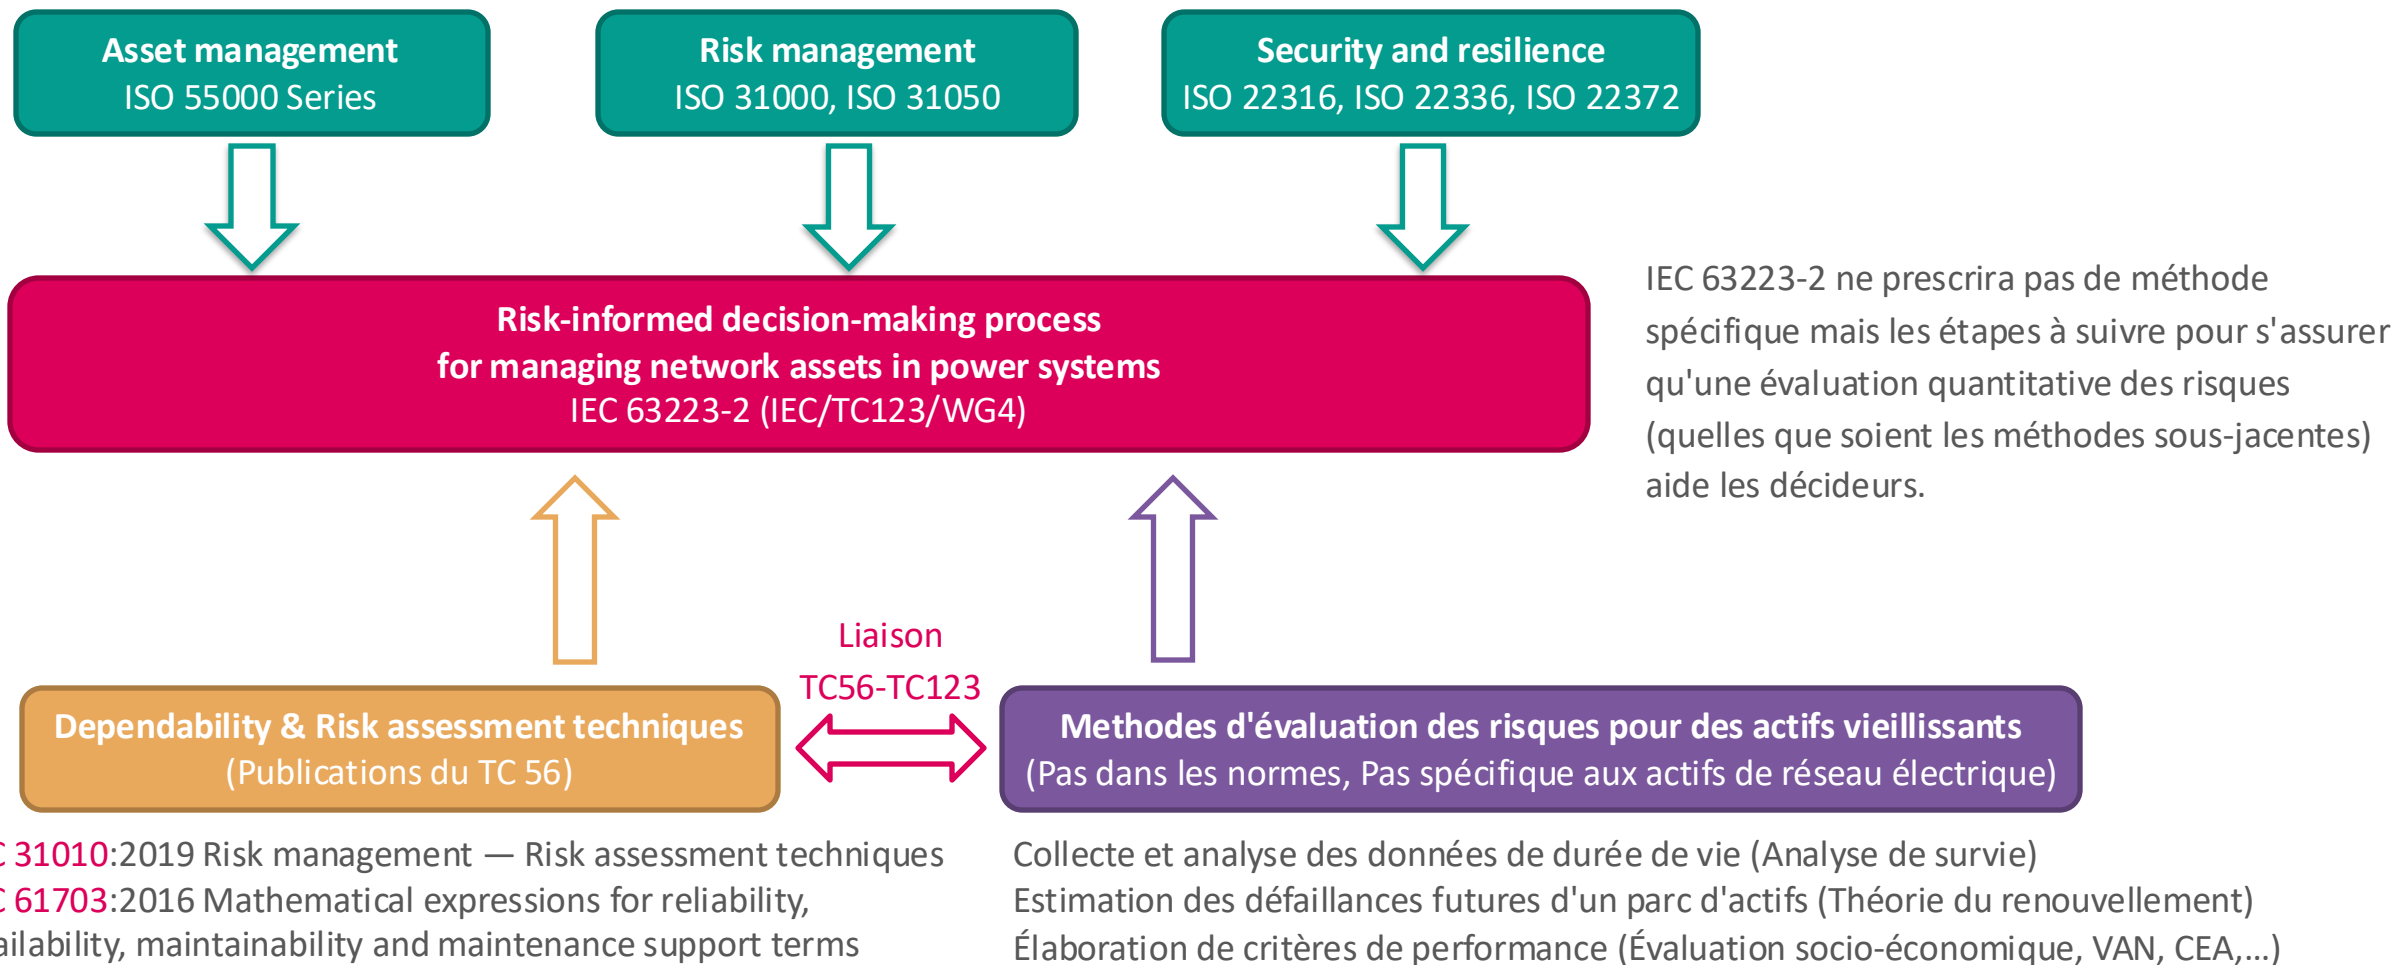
Asset management
ISO 55000 Series

Risk management
ISO 31000, ISO 31050

Security and resilience
ISO 22316, ISO 22336, ISO 22372

Risk-informed decision-making process
for managing network assets in power systems
IEC 63223-2 (IEC/TC123/WG4)

IEC 63223-2 ne prescrira pas de méthode spécifique mais les étapes à suivre pour s'assurer qu'une évaluation quantitative des risques (quelles que soient les méthodes sous-jacentes) aide les décideurs.

Liaison
TC56-TC123

Dependability & Risk assessment techniques
(Publications du TC 56)

Methodes d'évaluation des risques pour des actifs vieillissants
(Pas dans les normes, Pas spécifique aux actifs de réseau électrique)

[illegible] 31010:2019 Risk management — Risk assessment techniques
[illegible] 61703:2016 Mathematical expressions for reliability, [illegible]ailability, maintainability and maintenance support terms

Collecte et analyse des données de durée de vie (Analyse de survie)
Estimation des défaillances futures d'un parc d'actifs (Théorie du renouvellement)
Élaboration de critères de performance (Évaluation socio-économique, VAN, CEA,...)